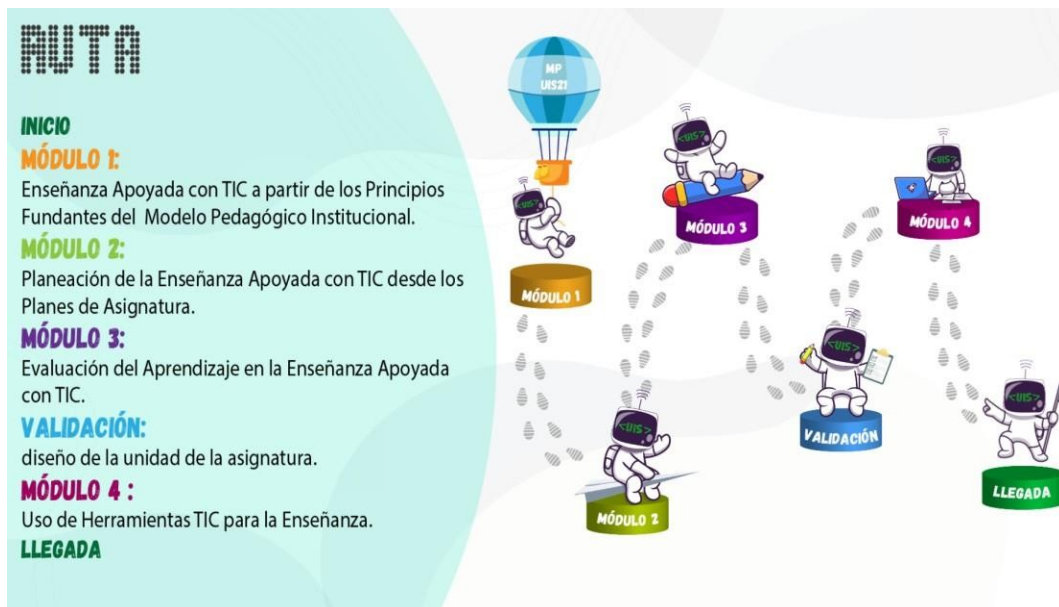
RUTA

INICIO

MÓDULO 1:

Enseñanza Apoyada con TIC a partir de los Principios Fundantes del Modelo Pedagógico Institucional.

MÓDULO 2:

Planeación de la Enseñanza Apoyada con TIC desde los Planes de Asignatura.

MÓDULO 3:

Evaluación del Aprendizaje en la Enseñanza Apoyada con TIC.

VALIDACIÓN:

diseño de la unidad de la asignatura.

MÓDULO 4 :

Uso de Herramientas TIC para la Enseñanza.

LLEGADA

MP UIS21

<UIS>

MÓDULO 1

MÓDULO 3

MÓDULO 4

MÓDULO 2

VALIDACIÓN

LLEGADA